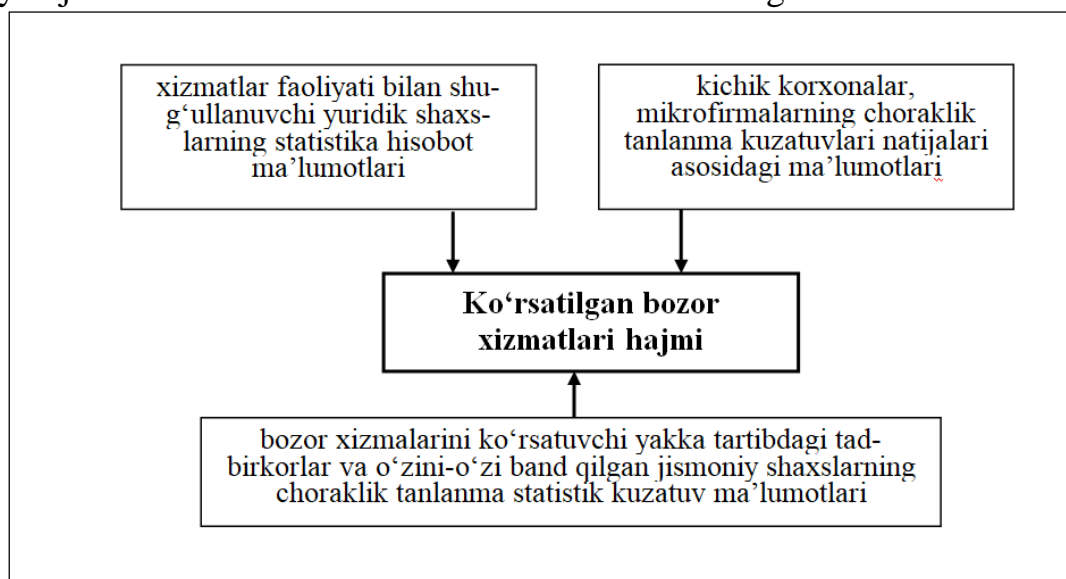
xizmatlar faoliyati bilan shug'ullanuvchi yuridik shaxslarning statistika hisobot ma'lumotlari

kichik korxonalar, mikrofirmalarning choraklik tanlanma kuzatuvlari natijalari asosidagi ma'lumotlari

Ko'rsatilgan bozor xizmatlari hajmi

bozor xizmalarini ko'rsatuvchi yakka tartibdagi tadbirkorlar va o'zini-o'zi band qilgan jismoniy shaxslarning choraklik tanlanma statistik kuzatuv ma'lumotlari